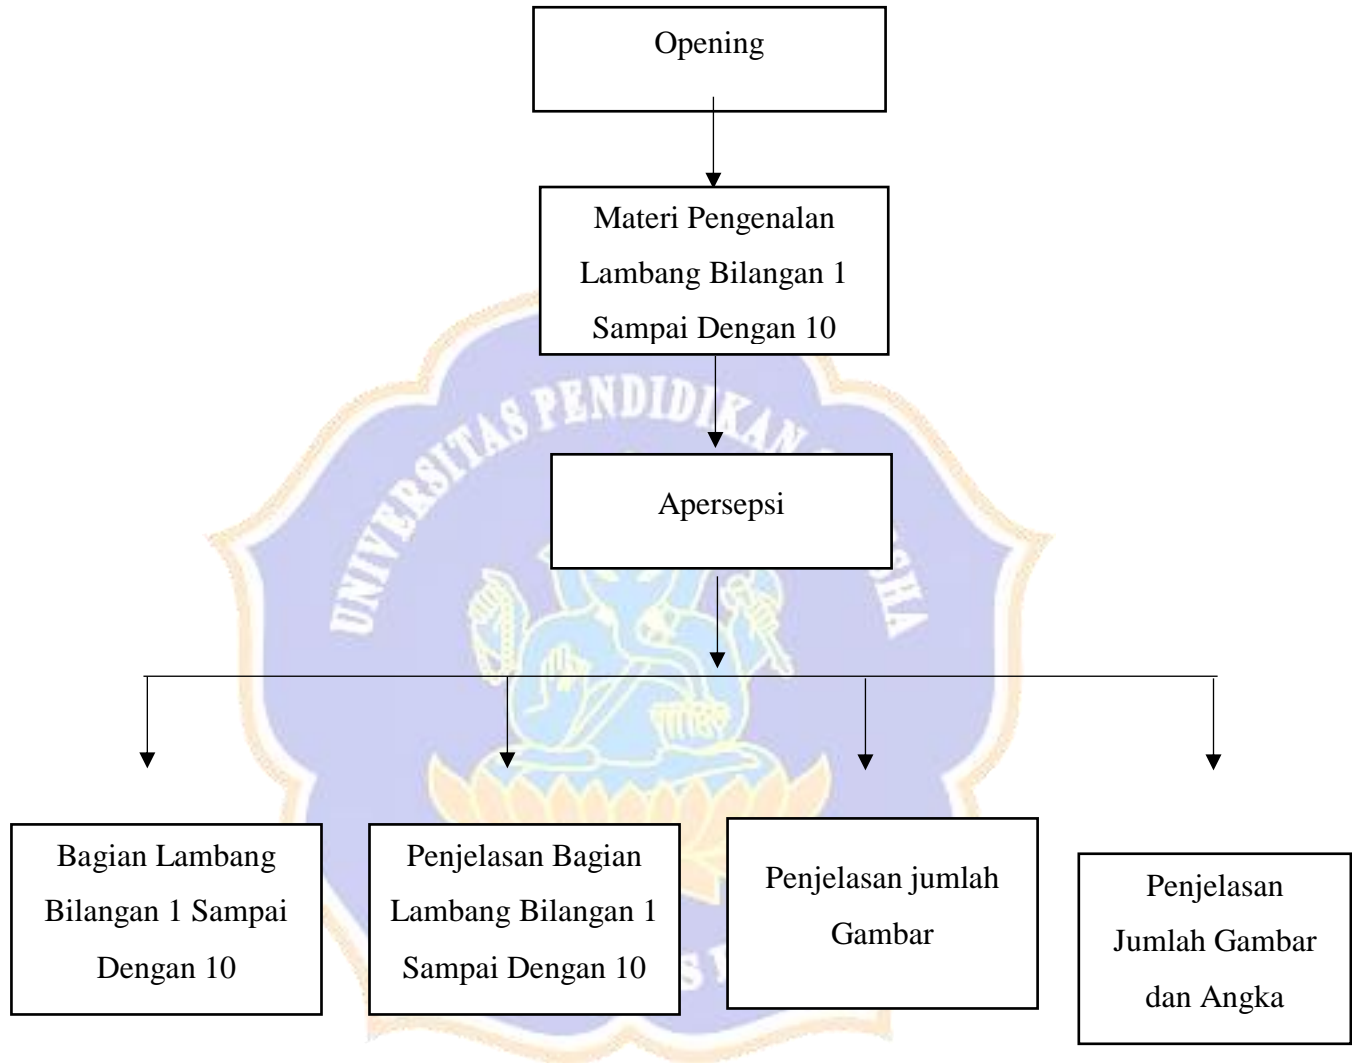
Opening

Materi Pengenalan Lambang Bilangan 1 Sampai Dengan 10

Apersepsi

Bagian Lambang Bilangan 1 Sampai Dengan 10

Penjelasan Bagian Lambang Bilangan 1 Sampai Dengan 10

Penjelasan jumlah Gambar

Penjelasan Jumlah Gambar dan Angka

UNIVERSITAS PENDIDIKAN GANESHA